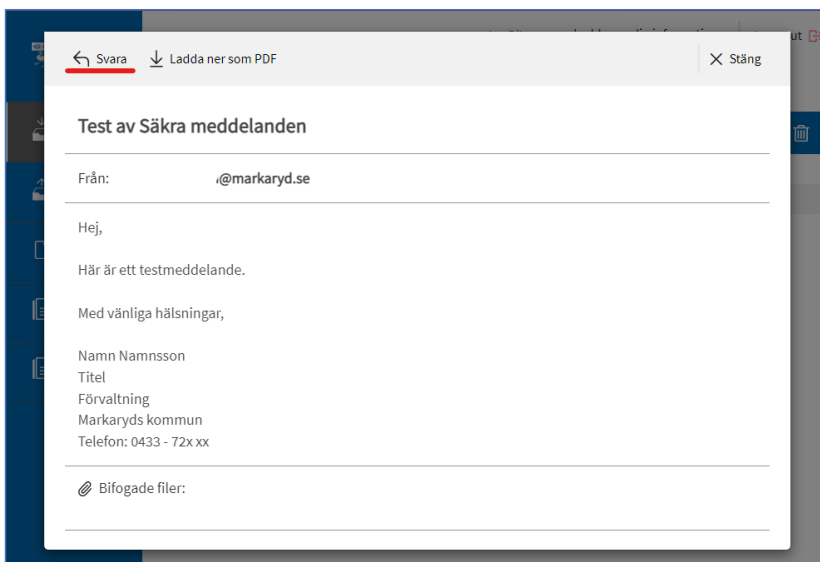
Svara
Ladda ner som PDF
Stäng

Test av Säkra meddelanden

Från: @markaryd.se

Hej,

Här är ett testmeddelande.

Med vänliga hälsningar,

Namn Namnsson
Titel
Förvaltning
Markaryds kommun
Telefon: 0433 - 72x xx

Bifogade filer: